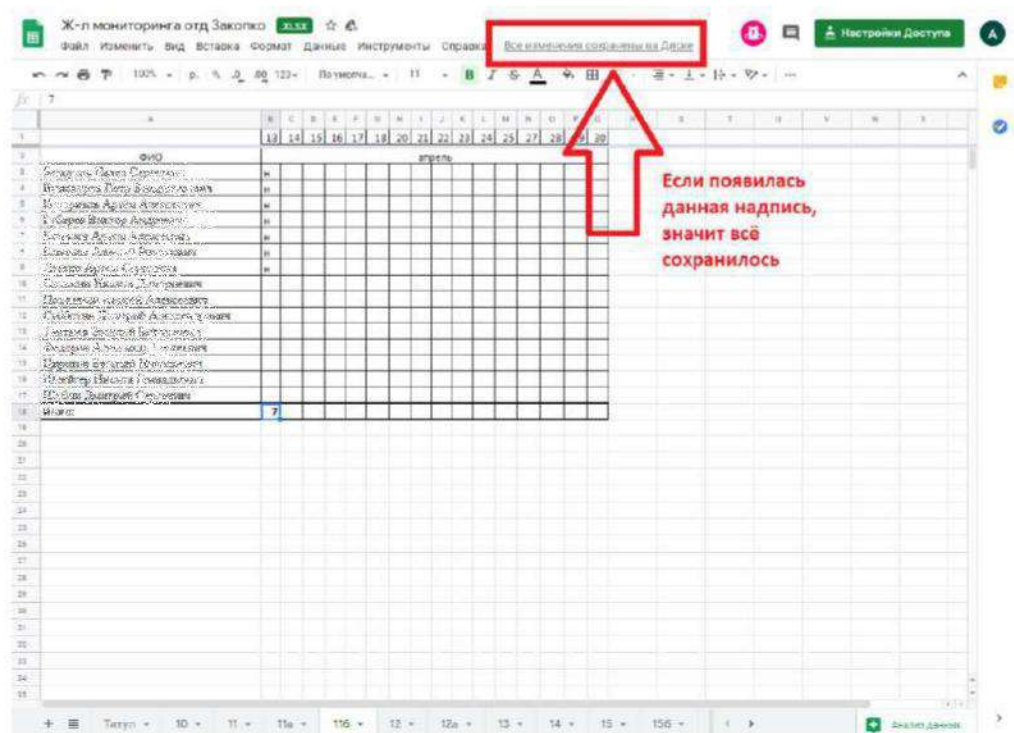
Ж-л мониторинга отд Законко .XLSX
Файл Изменить Вид Вставка Формат Данные Инструменты Справка Все изменения сохранены на Диске
Настройки Доступа

100% р. % .0 .00 123 По умолча... 11 B I S A

fx 7

| | A | B | C | D | E | F | G | H | I | J | K | L | M | N | O | P | Q |
|---|---|---|---|---|---|---|---|---|---|---|---|---|---|---|---|---|---|
| 1 | | 13 | 14 | 15 | 16 | 17 | 18 | 20 | 21 | 22 | 23 | 24 | 25 | 27 | 28 | 29 | 30 |
| 2 | ФИО | апрель | | | | | | | | | | | | | | | |
| 3 | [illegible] | н | | | | | | | | | | | | | | | |
| 4 | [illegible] | н | | | | | | | | | | | | | | | |
| 5 | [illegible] | н | | | | | | | | | | | | | | | |
| 6 | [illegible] | н | | | | | | | | | | | | | | | |
| 7 | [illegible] | н | | | | | | | | | | | | | | | |
| 8 | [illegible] | н | | | | | | | | | | | | | | | |
| 9 | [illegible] | н | | | | | | | | | | | | | | | |
| 10 | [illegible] | | | | | | | | | | | | | | | | |
| 11 | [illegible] | | | | | | | | | | | | | | | | |
| 12 | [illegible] | | | | | | | | | | | | | | | | |
| 13 | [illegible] | | | | | | | | | | | | | | | | |
| 14 | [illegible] | | | | | | | | | | | | | | | | |
| 15 | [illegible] | | | | | | | | | | | | | | | | |
| 16 | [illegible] | | | | | | | | | | | | | | | | |
| 17 | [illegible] | | | | | | | | | | | | | | | | |
| 18 | Итого: | 7 | | | | | | | | | | | | | | | |

Если появилась данная надпись, значит всё сохранилось

+ ≡ Титул 10 11 11а 11б 12 12а 13 14 15 15б Анализ данных